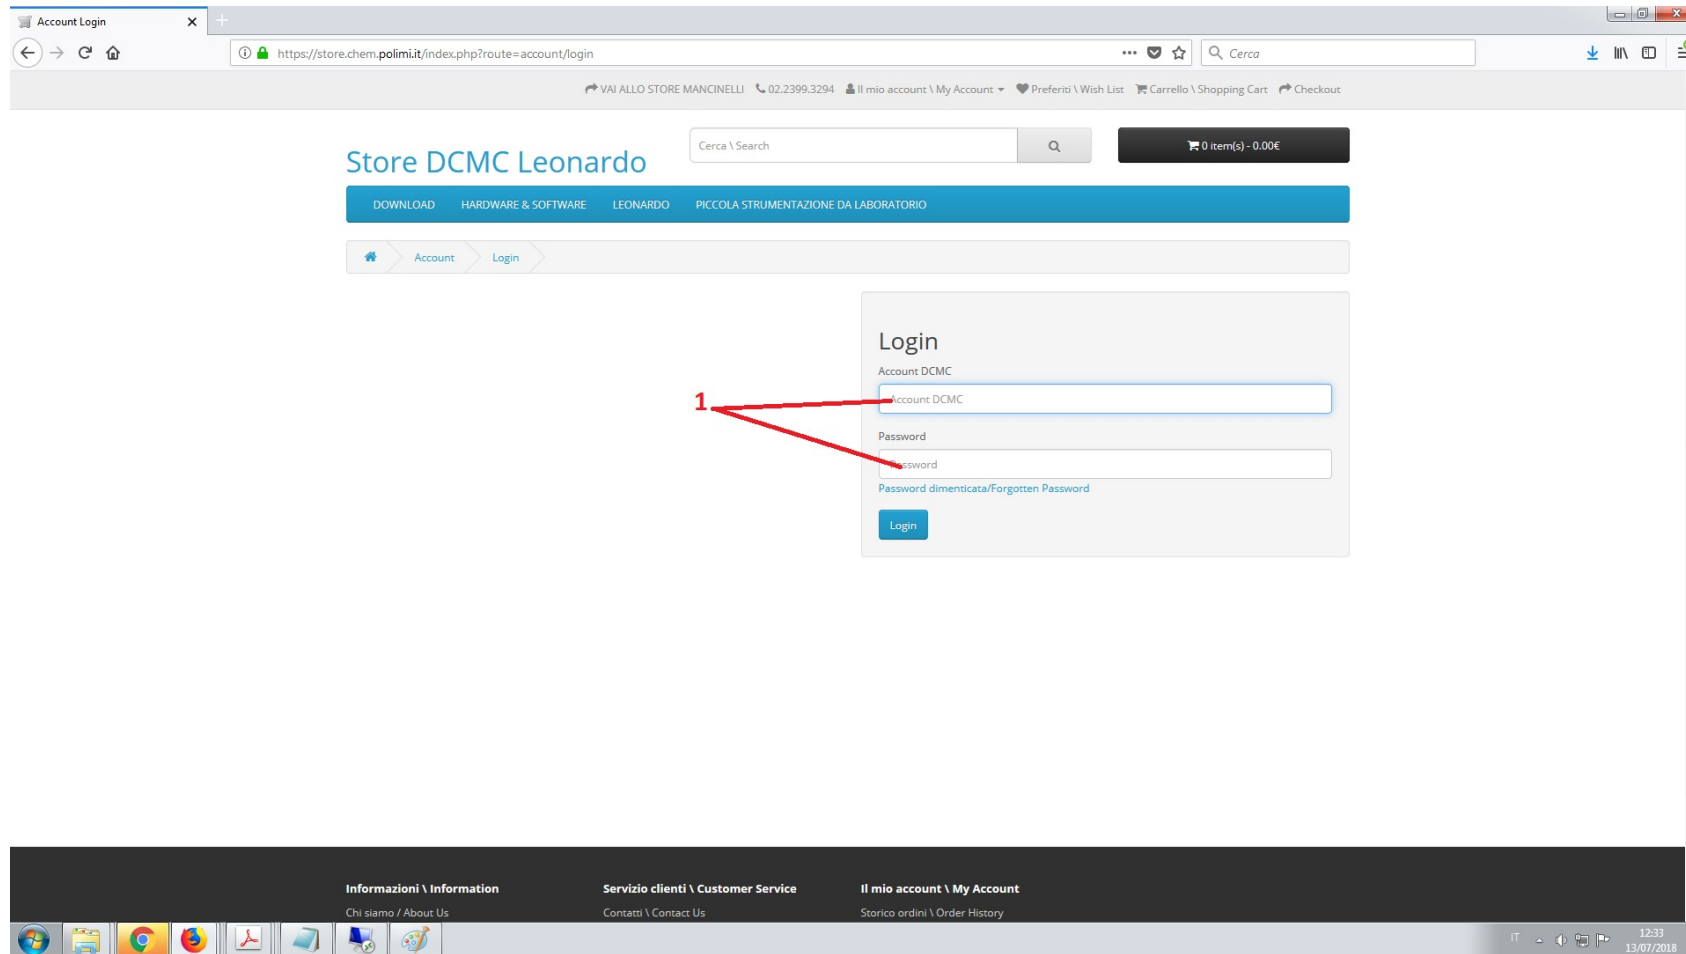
Account Login

https://store.chem.polimi.it/index.php?route=account/login

Cerca

VAI ALLO STORE MANCINELLI 02.2399.3294 Il mio account \ My Account Preferiti \ Wish List Carrello \ Shopping Cart Checkout

Store DCMC Leonardo

Cerca \ Search

0 item(s) - 0.00€

DOWNLOAD HARDWARE & SOFTWARE LEONARDO PICCOLA STRUMENTAZIONE DA LABORATORIO

Account Login

Login

Account DCMC

1

Account DCMC

Password

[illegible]ssword

Password dimenticata/Forgotten Password

Login

Informazioni \ Information
Chi siamo / About Us

Servizio clienti \ Customer Service
Contatti \ Contact Us

Il mio account \ My Account
Storico ordini \ Order History

IT 12:33 13/07/2018